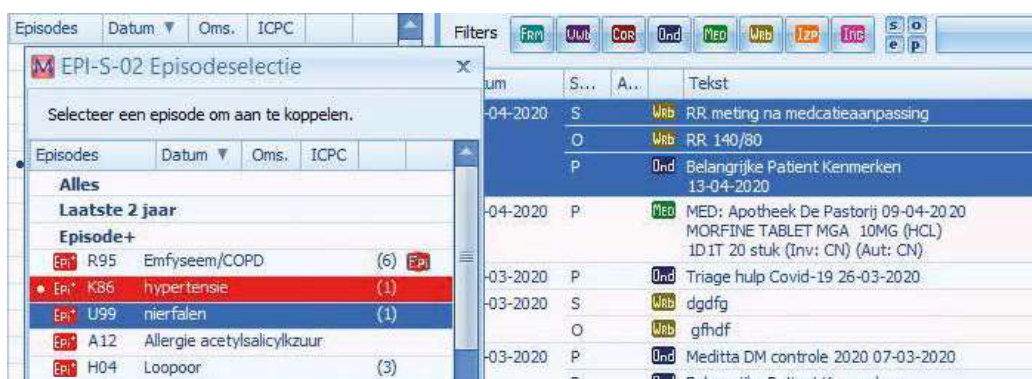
Episodes | Datum ▼ | Oms. | ICPC

Filters FRM UWL COR Ond MED Wrb IZP INC S O e P

M EPI-S-02 Episodeselectie

Selecteer een episode om aan te koppelen.

| Episodes | Datum ▼ | Oms. | ICPC |
|---|---|---|---|
| Alles | | | |
| Laatste 2 jaar | | | |
| Episode+ | | | |
| Epi R95 | Emfyseem/COPD | (6) | Epi |
| • Epi K86 | hypertensie | (1) | |
| Epi U99 | nierfalen | (1) | |
| Epi A12 | Allergie acetylsalicylkzuur | | |
| Epi H04 | Loopoor | (3) | |

| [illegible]um | S... | A... | | Tekst |
|---|---|---|---|---|
| -04-2020 | S | | Wrb | RR meting na medcatieaanpassing |
| | O | | Wrb | RR 140/80 |
| | P | | Ond | Belangrijke Patient Kenmerken 13-04-2020 |
| -04-2020 | P | | MED | MED: Apotheek De Pastorij 09-04-2020 MORFINE TABLET MGA 10MG (HCL) 1D1T 20 stuk (Inv: CN) (Aut: CN) |
| -03-2020 | P | | Ond | Triage hulp Covid-19 26-03-2020 |
| -03-2020 | S | | Wrb | dgdfg |
| | O | | Wrb | gfhdf |
| -03-2020 | P | | Ond | Meditta DM controle 2020 07-03-2020 |